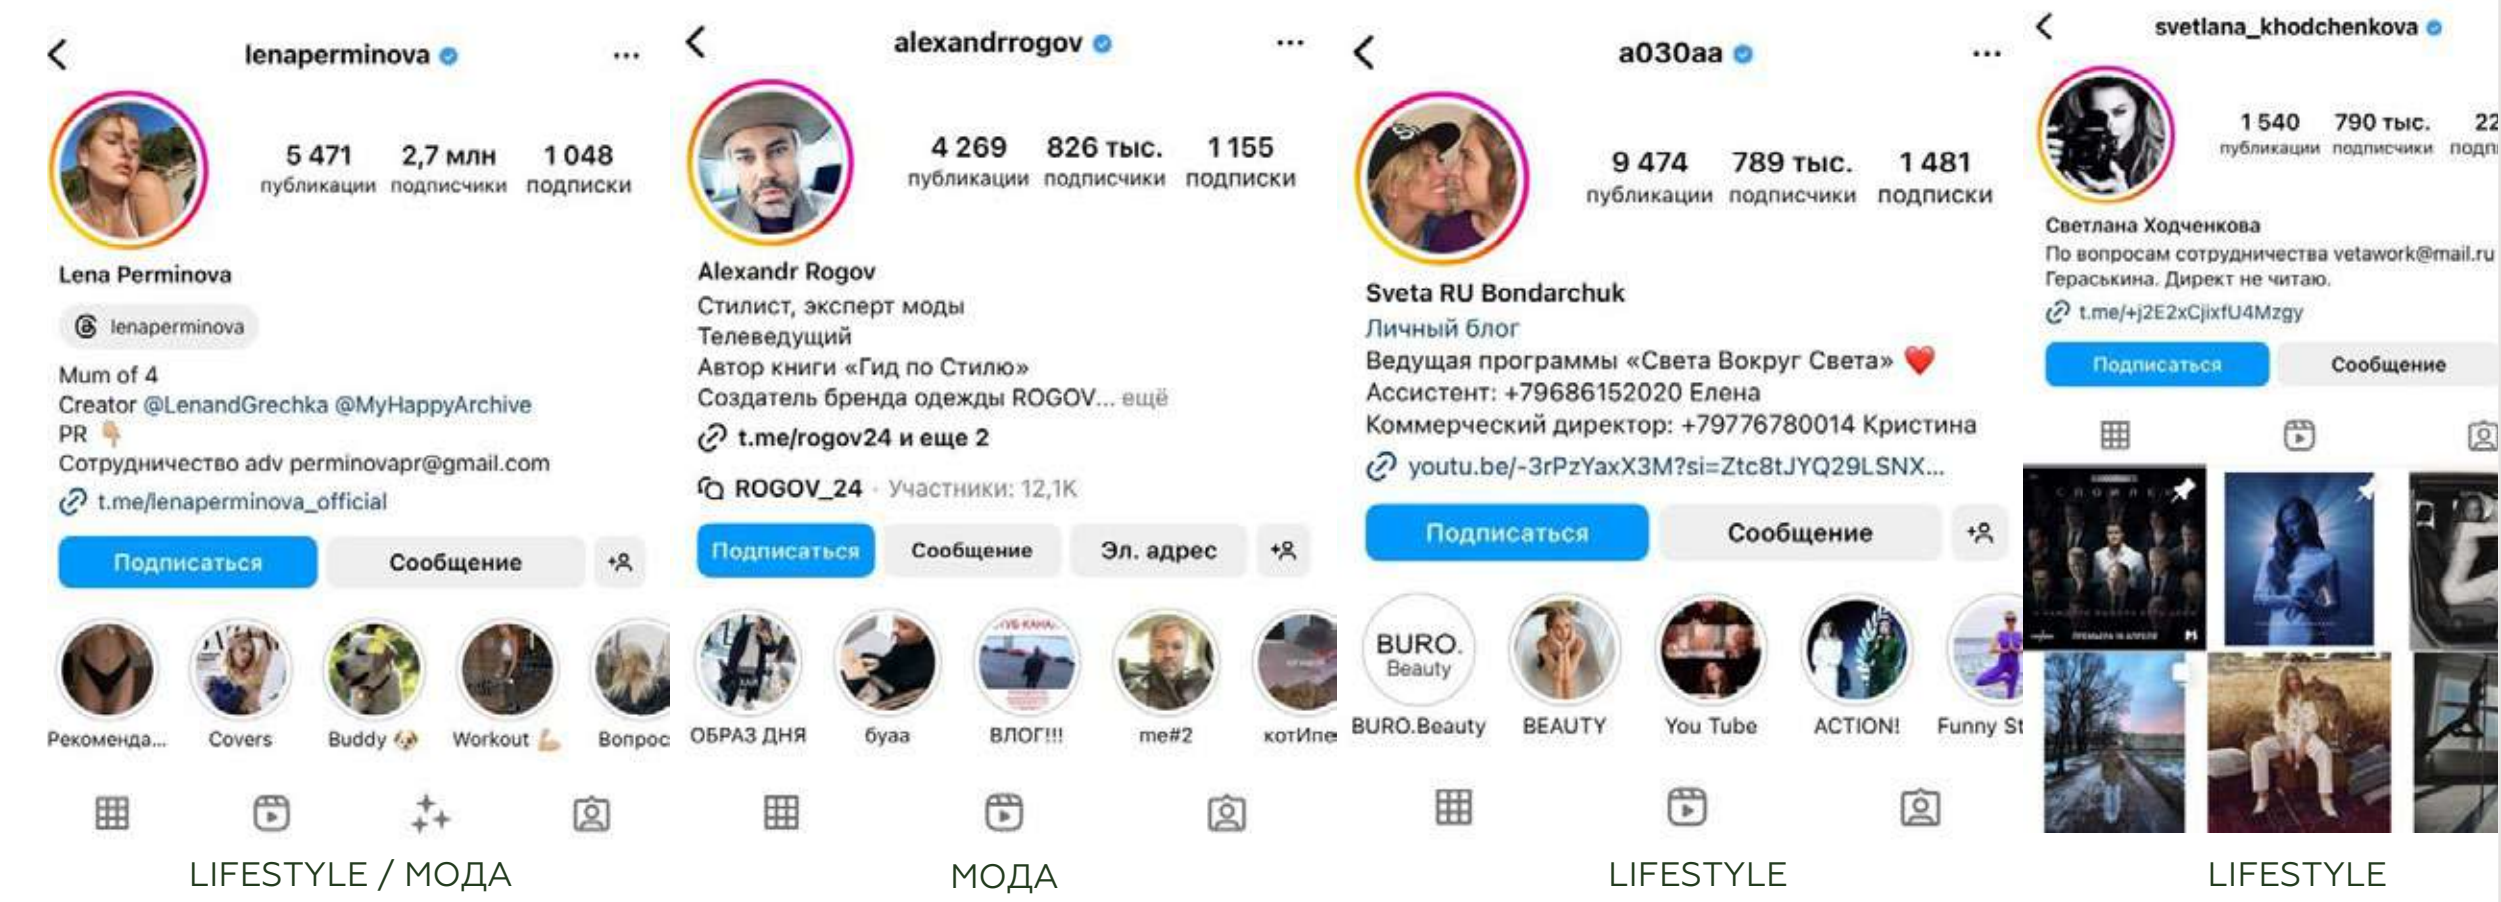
lenaperminova

5 471 публикации 2,7 млн подписчики 1 048 подписки

Lena Perminova

lenaperminova

Mum of 4
Creator @LenandGrechka @MyHappyArchive
PR 👇
Сотрудничество adv perminovapr@gmail.com
t.me/lenaperminova_official

Подписаться Сообщение

Рекоменда... Covers Buddy 🐶 Workout 💪 Вопрос

LIFESTYLE / МОДА

alexandrrogov

4 269 публикации 826 тыс. подписчики 1 155 подписки

Alexandr Rogov
Стилист, эксперт моды
Телеведущий
Автор книги «Гид по Стилю»
Создатель бренда одежды ROGOV... ещё
t.me/rogov24 и еще 2
ROGOV_24 · Участники: 12,1K

Подписаться Сообщение Эл. адрес

ОБРАЗ ДНЯ буаа ВЛОГ!!! me#2 котИпе

МОДА

a030aa

9 474 публикации 789 тыс. подписчики 1 481 подписки

Sveta RU Bondarchuk
Личный блог
Ведущая программы «Света Вокруг Света» ❤️
Ассистент: +79686152020 Елена
Коммерческий директор: +79776780014 Кристина
youtu.be/-3rPzYaxX3M?si=Ztc8tJYQ29LSNX...

Подписаться Сообщение

BURO. Beauty
BURO.Beauty BEAUTY You Tube ACTION! Funny St

LIFESTYLE

svetlana_khodchenkova

1 540 публикации 790 тыс. подписчики 22 подп

Светлана Ходченкова
По вопросам сотрудничества vetawork@mail.ru
Гераськина. Директ не читаю.
t.me/+j2E2xCjixfU4Mzgy

Подписаться Сообщение

LIFESTYLE